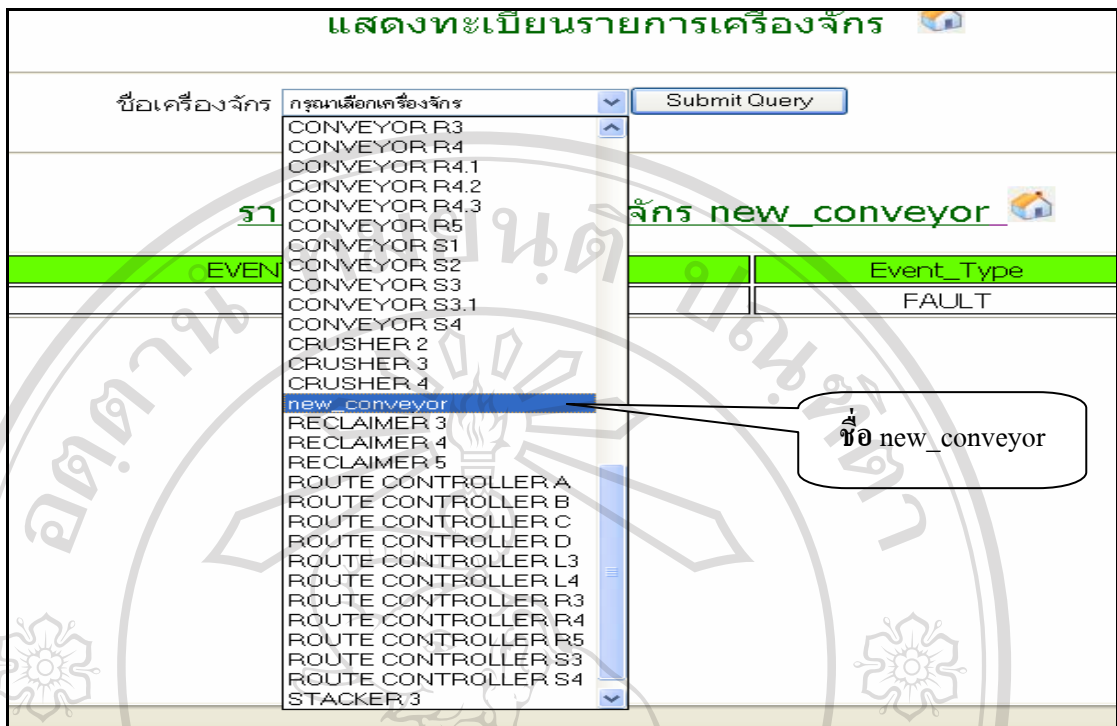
แสดงทะเบียนรายการเครื่องจักร

ชื่อเครื่องจักร กรุณาเลือกเครื่องจักร Submit Query

CONVEYOR R3
CONVEYOR R4
CONVEYOR R4.1
CONVEYOR R4.2
CONVEYOR R4.3
CONVEYOR R5
CONVEYOR S1
CONVEYOR S2
CONVEYOR S3
CONVEYOR S3.1
CONVEYOR S4
CRUSHER 2
CRUSHER 3
CRUSHER 4
new_conveyor
RECLAIMER 3
RECLAIMER 4
RECLAIMER 5
ROUTE CONTROLLER A
ROUTE CONTROLLER B
ROUTE CONTROLLER C
ROUTE CONTROLLER D
ROUTE CONTROLLER L3
ROUTE CONTROLLER L4
ROUTE CONTROLLER R3
ROUTE CONTROLLER R4
ROUTE CONTROLLER R5
ROUTE CONTROLLER S3
ROUTE CONTROLLER S4
STACKER 3

รา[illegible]จักร new_conveyor

| EVEN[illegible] | Event_Type |
|---|---|
| | FAULT |

ชื่อ new_conveyor